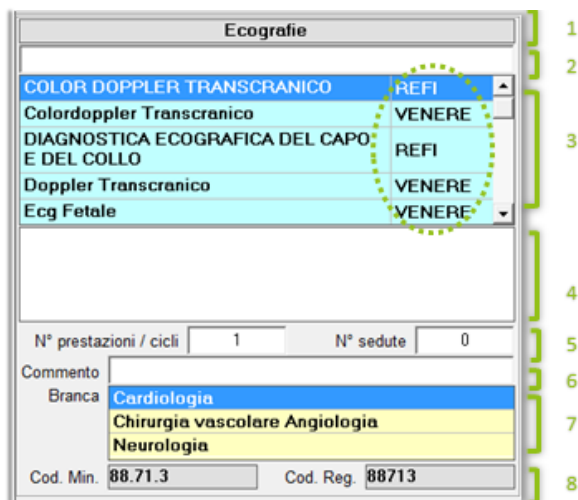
Ecografie

| COLOR DOPPLER TRANSCRANICO | REFI |
|---|---|
| Colordoppler Transcranico | VENERE |
| DIAGNOSTICA ECOGRAFICA DEL CAPO E DEL COLLO | REFI |
| Doppler Transcranico | VENERE |
| Ecg Fetale | VENERE |

N° prestazioni / cicli 1 N° sedute 0

Commento

Branca Cardiologia
Chirurgia vascolare Angiologia
Neurologia

Cod. Min. 88.71.3 Cod. Reg. 88713

1
2
3
4
5
6
7
8